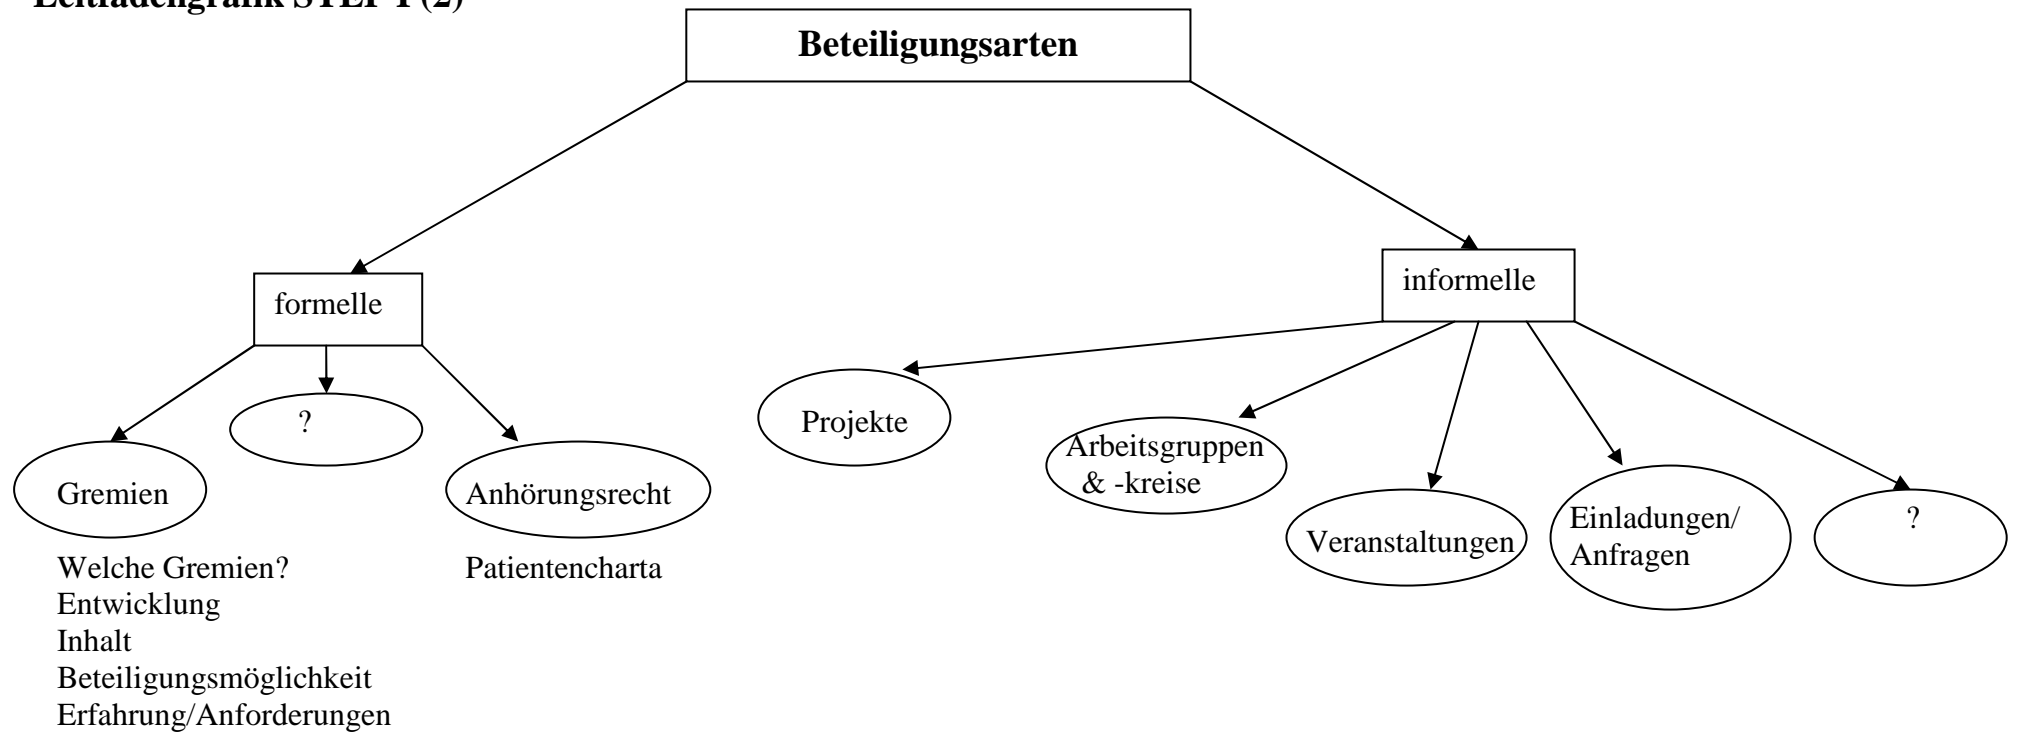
Leitfadengrafik STEP 1 (2)

Beteiligungsarten

formelle

informelle

Gremien

?

Anhörungsrecht

Welche Gremien?
Entwicklung
Inhalt
Beteiligungsmöglichkeit
Erfahrung/Anforderungen

Patientencharta

Projekte

Arbeitsgruppen & -kreise

Veranstaltungen

Einladungen/ Anfragen

?